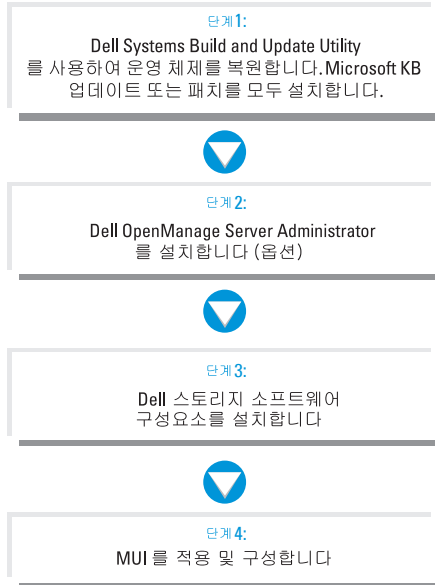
단계 1:

Dell Systems Build and Update Utility 를 사용하여 운영 체제를 복원합니다. Microsoft KB 업데이트 또는 패치를 모두 설치합니다.

단계 2:

Dell OpenManage Server Administrator 를 설치합니다 (옵션)

단계 3:

Dell 스토리지 소프트웨어 구성요소를 설치합니다

단계 4:

MUI 를 적용 및 구성합니다